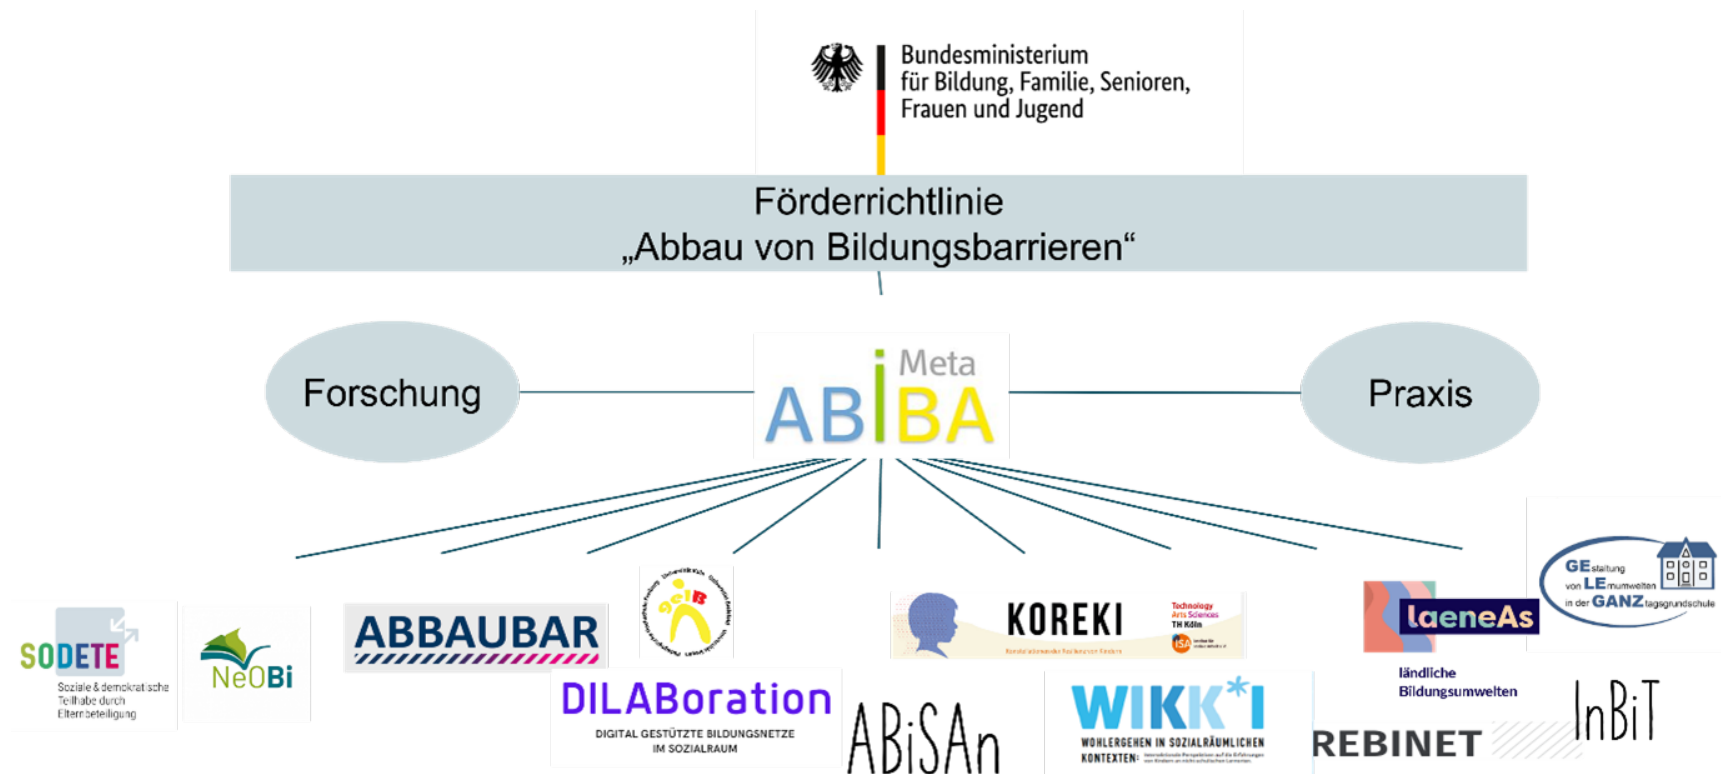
Bundesministerium
für Bildung, Familie, Senioren,
Frauen und Jugend

Förderrichtlinie
„Abbau von Bildungsbarrieren“

Forschung

Meta
ABiBA

Praxis

SODETE
Soziale & demokratische Teilhabe durch Elternbeteiligung

NeOBi

ABBAUBAR

geiB

KOREKI

Technology Arts Sciences TH Köln

ISA

laeneAs

GEstaltung von LEmumwelten in der GANZtagsgrundschule

DILABoration
DIGITAL GESTÜTZTE BILDUNGSNETZE IM SOZIALRAUM

ABiSAn

WIKK*I
WOHLERGEHEN IN SOZIALRÄUMLICHEN KONTEXTEN: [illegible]

ländliche Bildungsumwelten
REBINET

InBiT